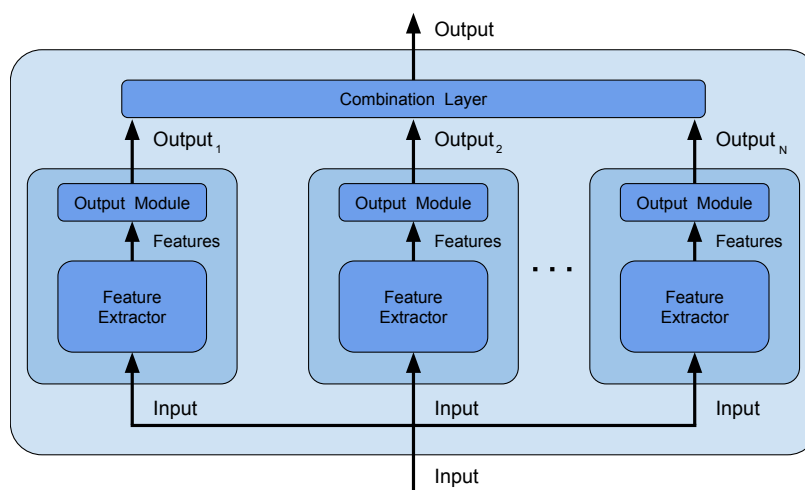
Output

Combination Layer

Output$_1$

Output$_2$

Output$_N$

Output Module

Features

Feature Extractor

Input

Output Module

Features

Feature Extractor

Input

. . .

Output Module

Features

Feature Extractor

Input

Input